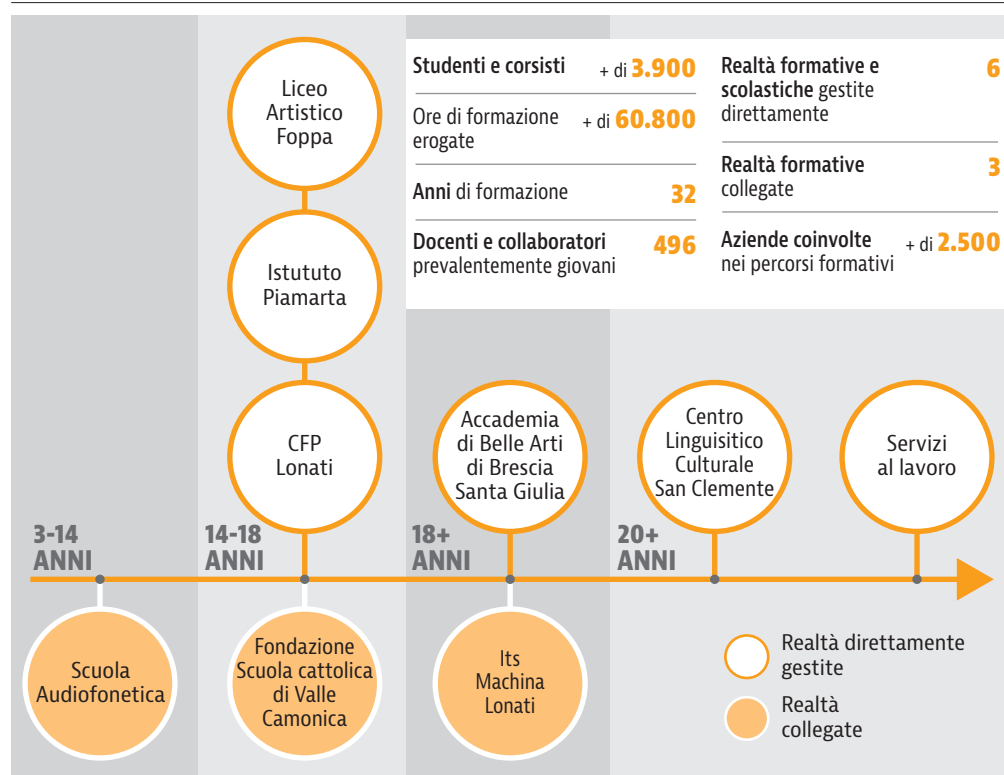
Liceo Artistico Foppa

Istututo Piamarta

CFP Lonati

| | |
|---|---|
| **Studenti e corsisti** | + di **3.900** |
| Ore di formazione erogate | + di **60.800** |
| **Anni** di formazione | **32** |
| **Docenti e collaboratori** prevalentemente giovani | **496** |

| | |
|---|---|
| **Realtà formative e scolastiche** gestite direttamente | **6** |
| **Realtà formative** collegate | **3** |
| **Aziende coinvolte** nei percorsi formativi | + di **2.500** |

Accademia di Belle Arti di Brescia Santa Giulia

Centro Linguisitico Culturale San Clemente

Servizi al lavoro

3-14 ANNI

14-18 ANNI

18+ ANNI

20+ ANNI

Scuola Audiofonetica

Fondazione Scuola cattolica di Valle Camonica

Its Machina Lonati

Realtà direttamente gestite

Realtà collegate